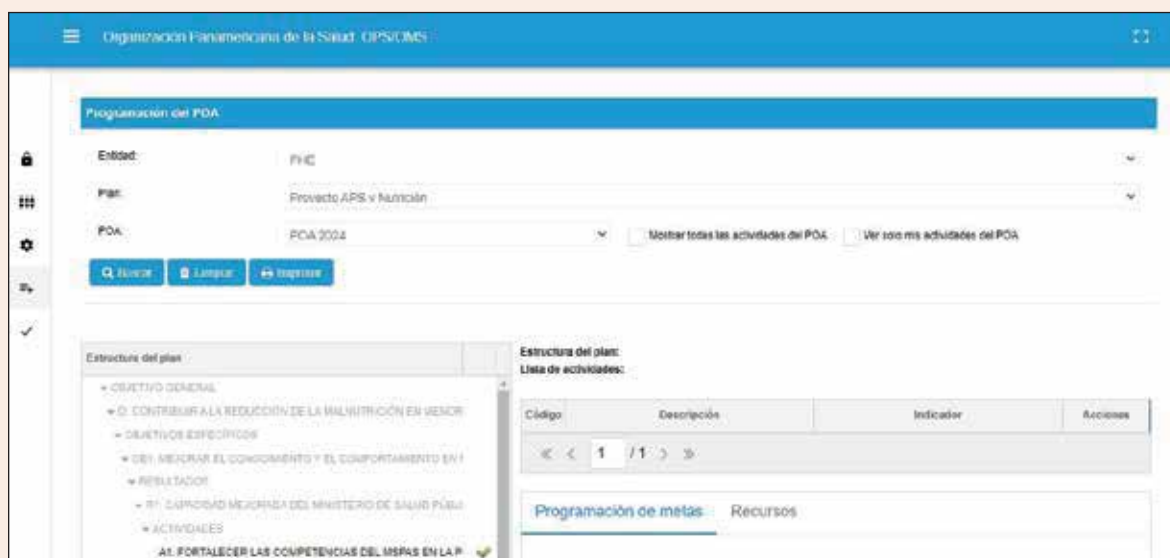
Organización Panamericana de la Salud OPS/OMS

Programación del POA

Entidad: PHC

Plan: Proyecto APS y Nutrición

POA: POA 2024

Mostrar todas las actividades del POA

Ver solo mis actividades del POA

Buscar Limpiar Imprimir

Estructura del plan

- OBJETIVO GENERAL
- O. CONTRIBUIR A LA REDUCCIÓN DE LA MALNUTRICIÓN EN MENOR
- OBJETIVOS ESPECÍFICOS
- OE1. MEJORAR EL CONOCIMIENTO Y EL COMPORTAMIENTO EN F
- RESULTADOS
- R1. CAPACIDAD MEJORADA DEL MINISTERIO DE SALUD PÚBLI
- ACTIVIDADES
A1. FORTALECER LAS COMPETENCIAS DEL MSPAS EN LA P

Estructura del plan:
Lista de actividades:

| Código | Descripción | Indicador | Acciones |
|---|---|---|---|

« ‹ 1 /1 › »

Programación de metas Recursos